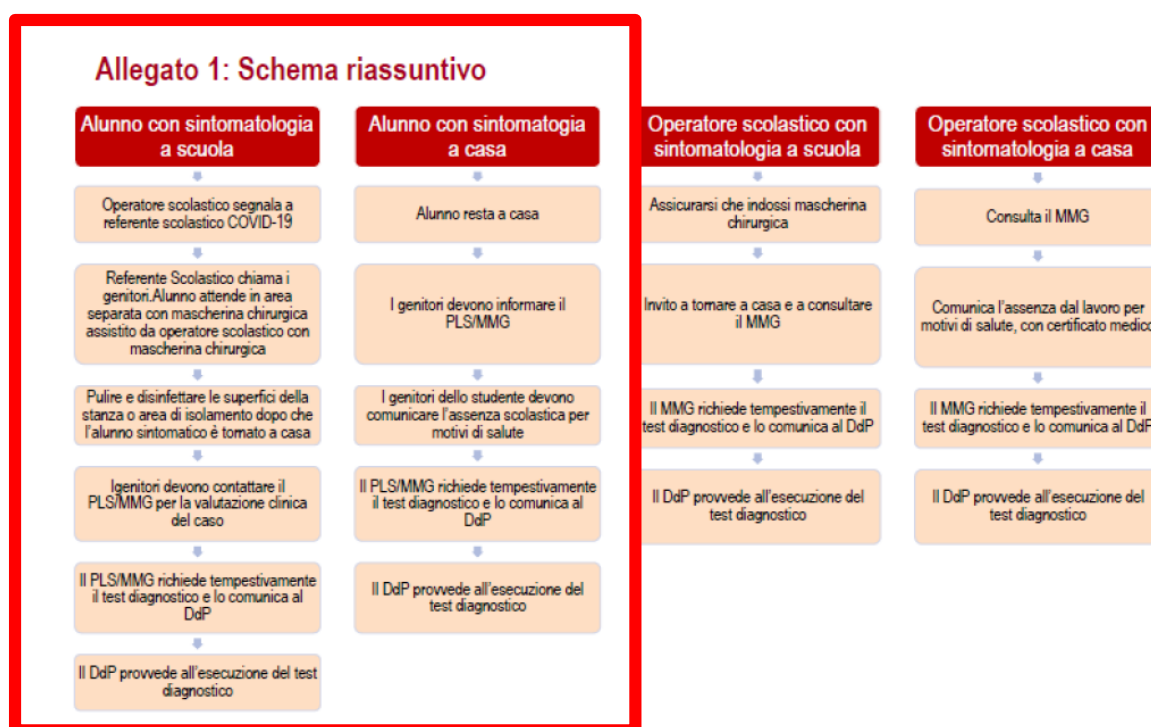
Allegato 1: Schema riassuntivo

Alunno con sintomatologia a scuola

Operatore scolastico segnala a referente scolastico COVID-19

Referente Scolastico chiama i genitori.Alunno attende in area separata con mascherina chirurgica assistito da operatore scolastico con mascherina chirurgica

Pulire e disinfettare le superfici della stanza o area di isolamento dopo che l'alunno sintomatico è tornato a casa

Igenitori devono contattare il PLS/MMG per la valutazione clinica del caso

Il PLS/MMG richiede tempestivamente il test diagnostico e lo comunica al DdP

Il DdP provvede all'esecuzione del test diagnostico

Alunno con sintomatogia a casa

Alunno resta a casa

I genitori devono informare il PLS/MMG

I genitori dello studente devono comunicare l'assenza scolastica per motivi di salute

Il PLS/MMG richiede tempestivamente il test diagnostico e lo comunica al DdP

Il DdP provvede all'esecuzione del test diagnostico

Operatore scolastico con sintomatologia a scuola

Assicurarsi che indossi mascherina chirurgica

Invito a tornare a casa e a consultare il MMG

Il MMG richiede tempestivamente il test diagnostico e lo comunica al DdP

Il DdP provvede all'esecuzione del test diagnostico

Operatore scolastico con sintomatologia a casa

Consulta il MMG

Comunica l'assenza dal lavoro per motivi di salute, con certificato medico

Il MMG richiede tempestivamente il test diagnostico e lo comunica al DdP

Il DdP provvede all'esecuzione del test diagnostico